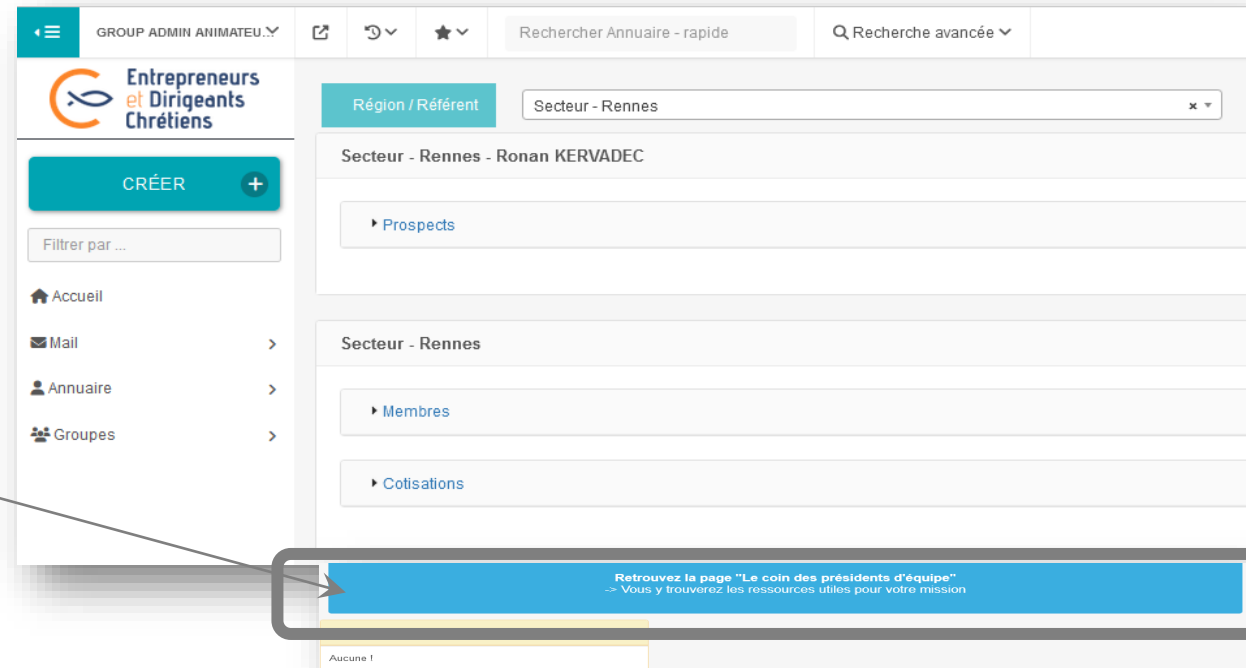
GROUP ADMIN ANIMATEU...

Rechercher Annuaire - rapide

Recherche avancée

Entrepreneurs et Dirigeants Chrétiens

CRÉER

Filtrer par ...

Accueil

Mail

Annuaire

Groupes

Région / Référent

Secteur - Rennes

Secteur - Rennes - Ronan KERVADEC

Prospects

Secteur - Rennes

Membres

Cotisations

Retrouvez la page "Le coin des présidents d'équipe"
-> Vous y trouverez les ressources utiles pour votre mission

Aucune !